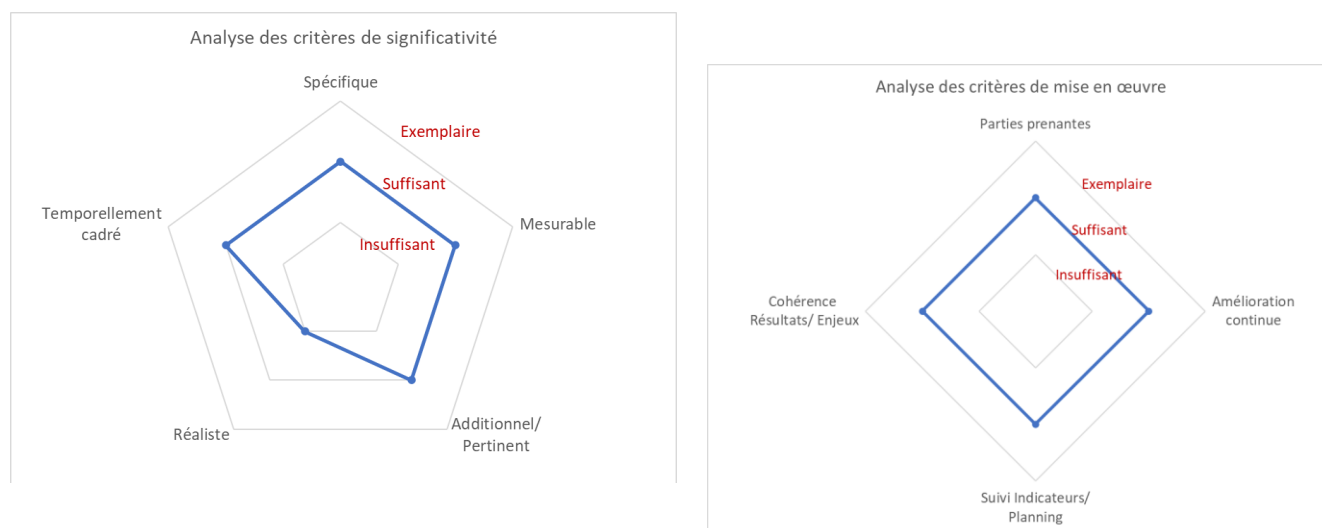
Analyse des critères de significativité

Spécifique

Exemplaire

Suffisant

Insuffisant

Mesurable

Temporellement cadré

Additionnel/ Pertinent

Réaliste

Analyse des critères de mise en œuvre

Parties prenantes

Exemplaire

Suffisant

Insuffisant

Cohérence Résultats/ Enjeux

Amélioration continue

Suivi Indicateurs/ Planning